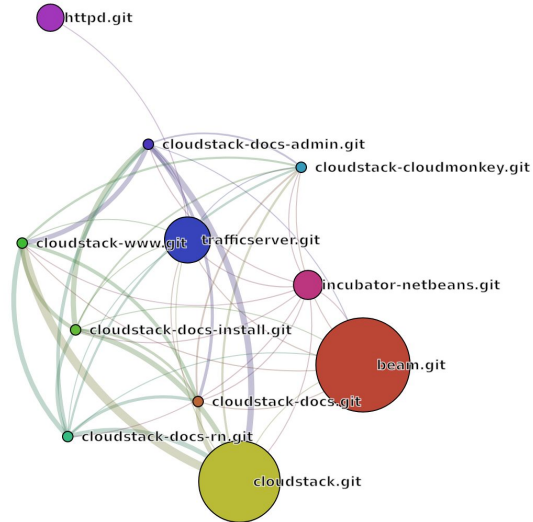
httpd.git

cloudstack-docs-admin.git

cloudstack-cloudmonkey.git

cloudstack-www.git

trafficserver.git

incubator-netbeans.git

cloudstack-docs-install.git

beam.git

cloudstack-docs.git

cloudstack-docs-rn.git

cloudstack.git